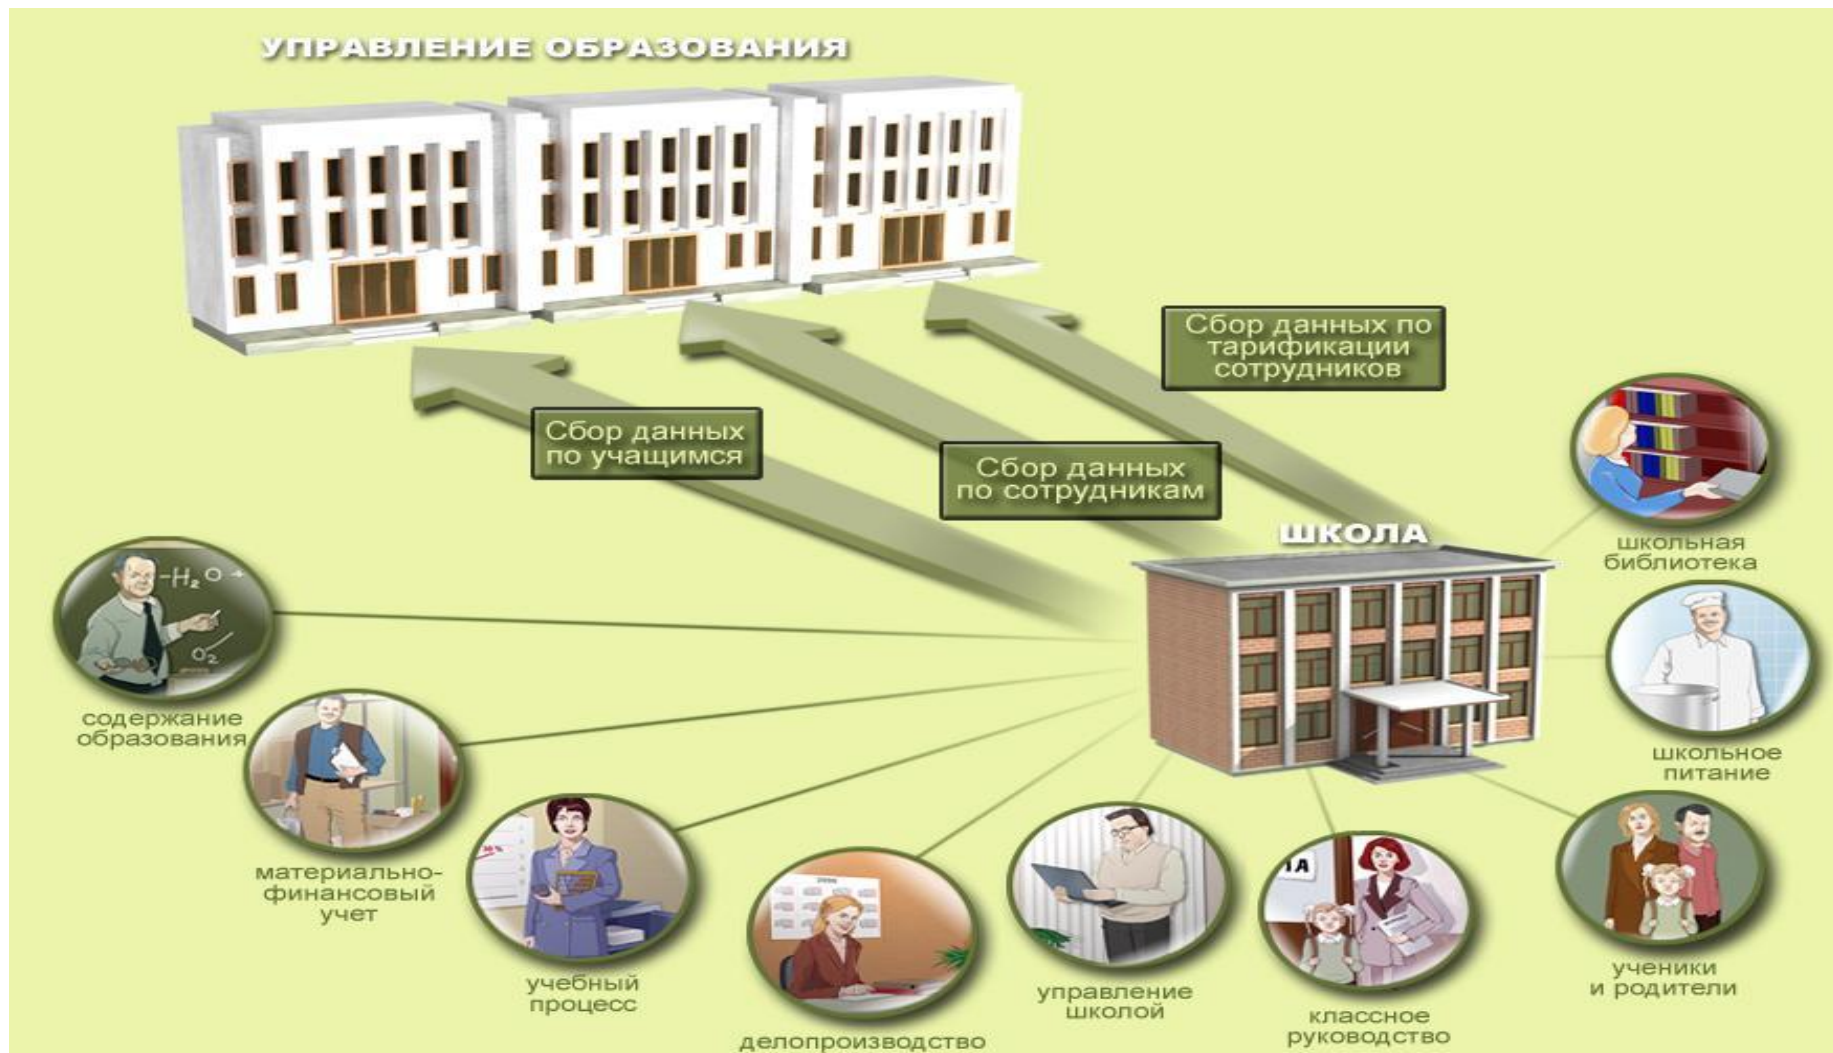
УПРАВЛЕНИЕ ОБРАЗОВАНИЯ

Сбор данных по тарификации сотрудников

Сбор данных по учащимся

Сбор данных по сотрудникам

ШКОЛА

школьная библиотека

$-H_2O$ +

$O_2$

содержание образования

школьное питание

материально-финансовый учет

учебный процесс

делопроизводство

управление школой

классное руководство

ученики и родители